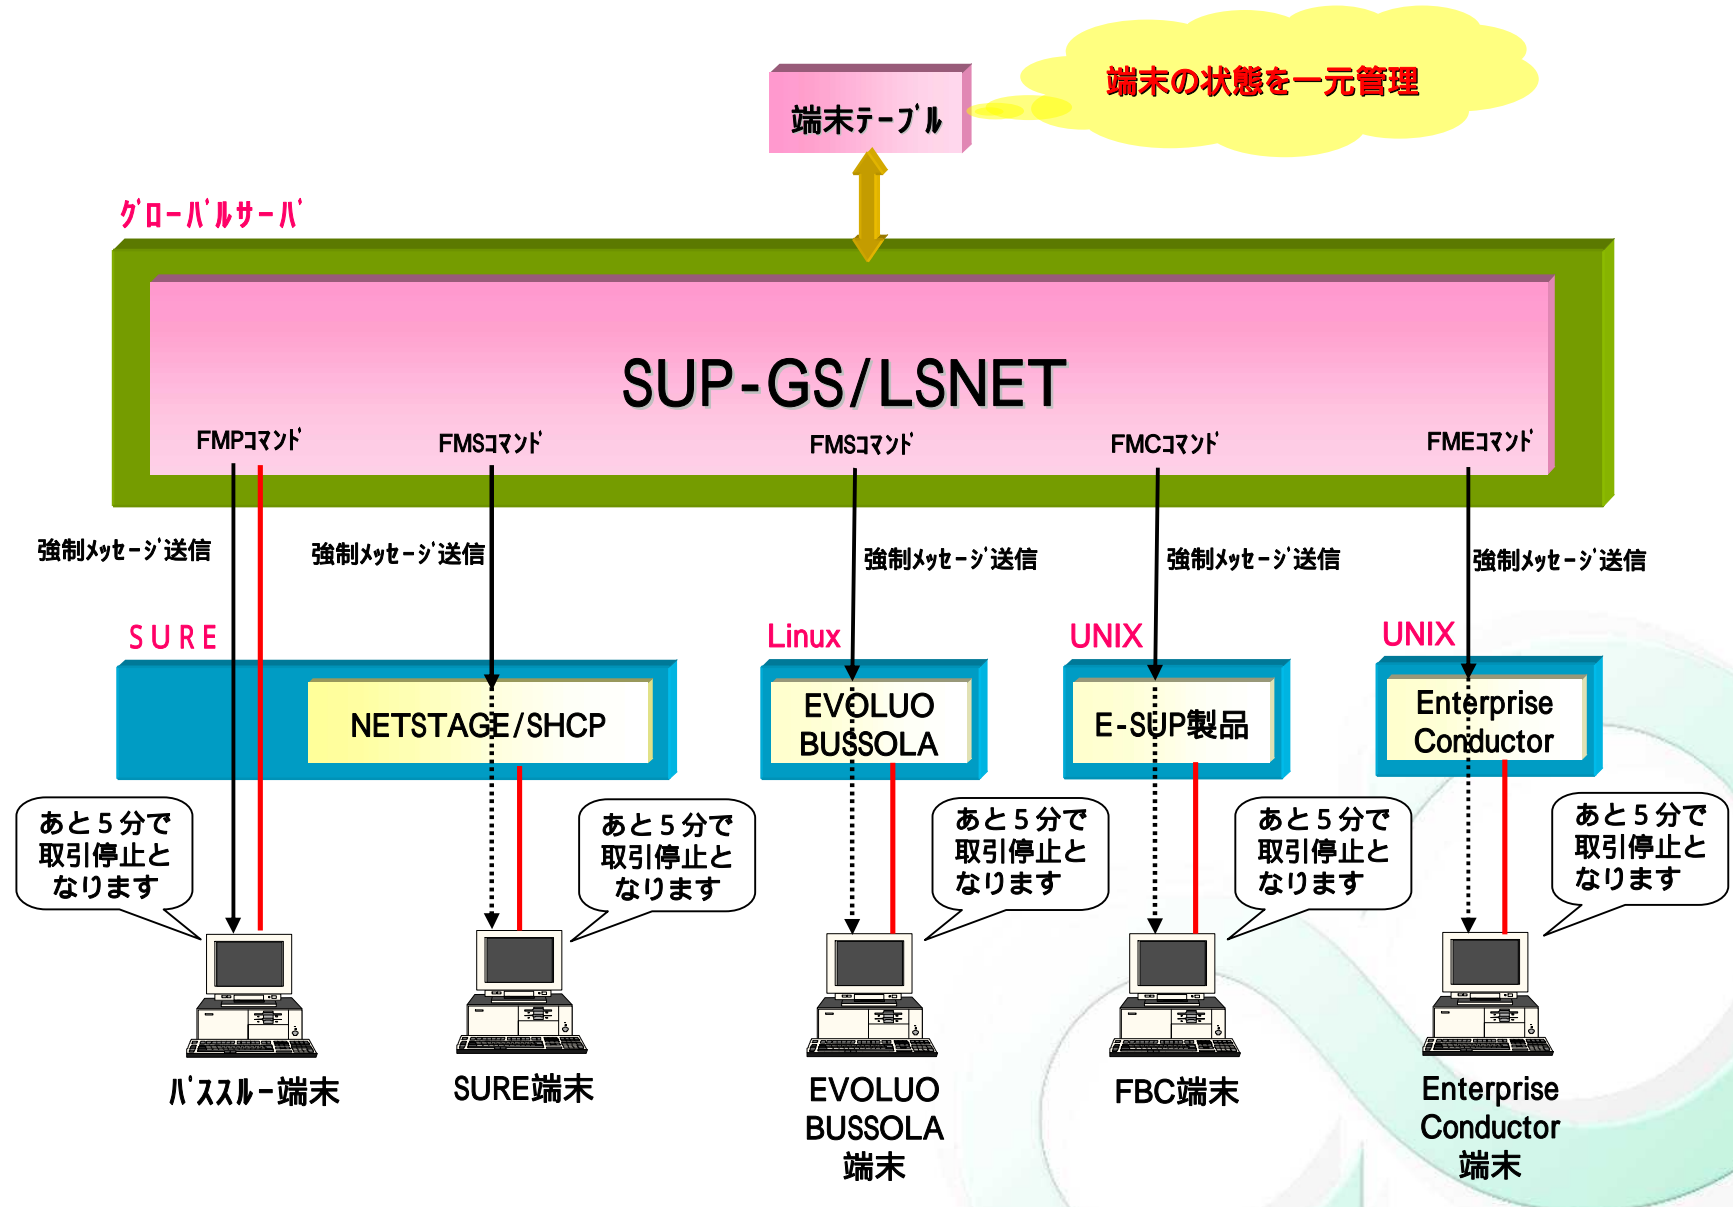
端末テーブル

端末の状態を一元管理

グローバルサーバ

SUP-GS/LSNET

FMPコマンド

FMSコマンド

FMSコマンド

FMCコマンド

FMEコマンド

強制メッセージ送信

強制メッセージ送信

強制メッセージ送信

強制メッセージ送信

強制メッセージ送信

SURE

NETSTAGE/SHCP

Linux

EVOLUO BUSSOLA

UNIX

E-SUP製品

UNIX

Enterprise Conductor

あと５分で取引停止となります

あと５分で取引停止となります

あと５分で取引停止となります

あと５分で取引停止となります

あと５分で取引停止となります

パススルー端末

SURE端末

EVOLUO BUSSOLA 端末

FBC端末

Enterprise Conductor 端末